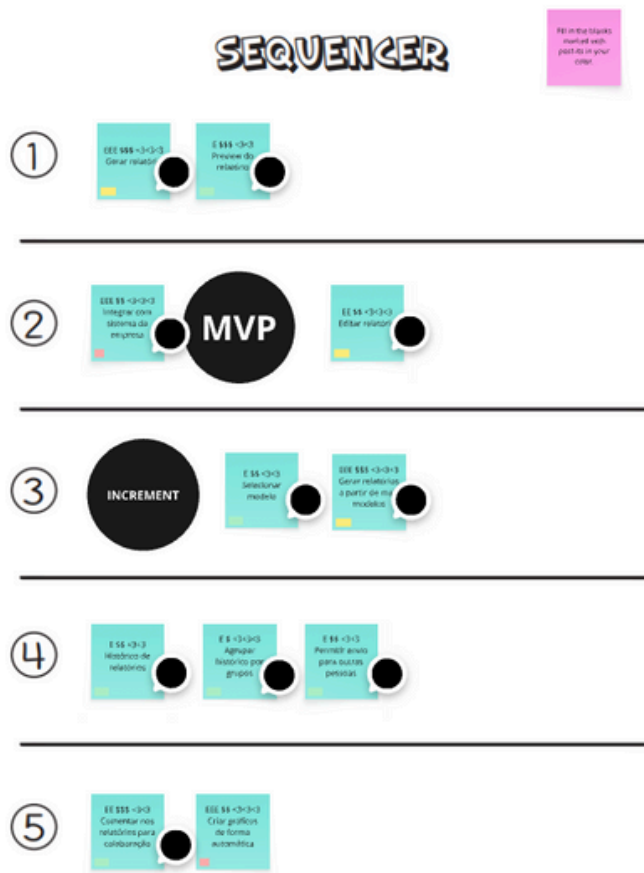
SEQUENCER

Fill in the blanks marked with post-its in your color.

1

EEE $$$ <3<3 Gerar relatório

E $$$ <3<3 Preview do relatório

2

EEE $$ <3<3<3 Integrar com sistema da empresa

MVP

EE $$ <3<3 Editar relatório

3

INCREMENT

E $$ <3<3 Selecionar modelo

EEE $$$ <3<3 Gerar relatórios a partir de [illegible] modelos

4

E $$ <3<3 Histórico de relatórios

E $ <3<3 Agrupar histórico por grupos

E $$ <3<3 Permitir envio para outras pessoas

5

EE $$$ <3<3 Comentar nos relatórios para colaboração

EEE $$ <3<3 Criar gráficos de forma automática